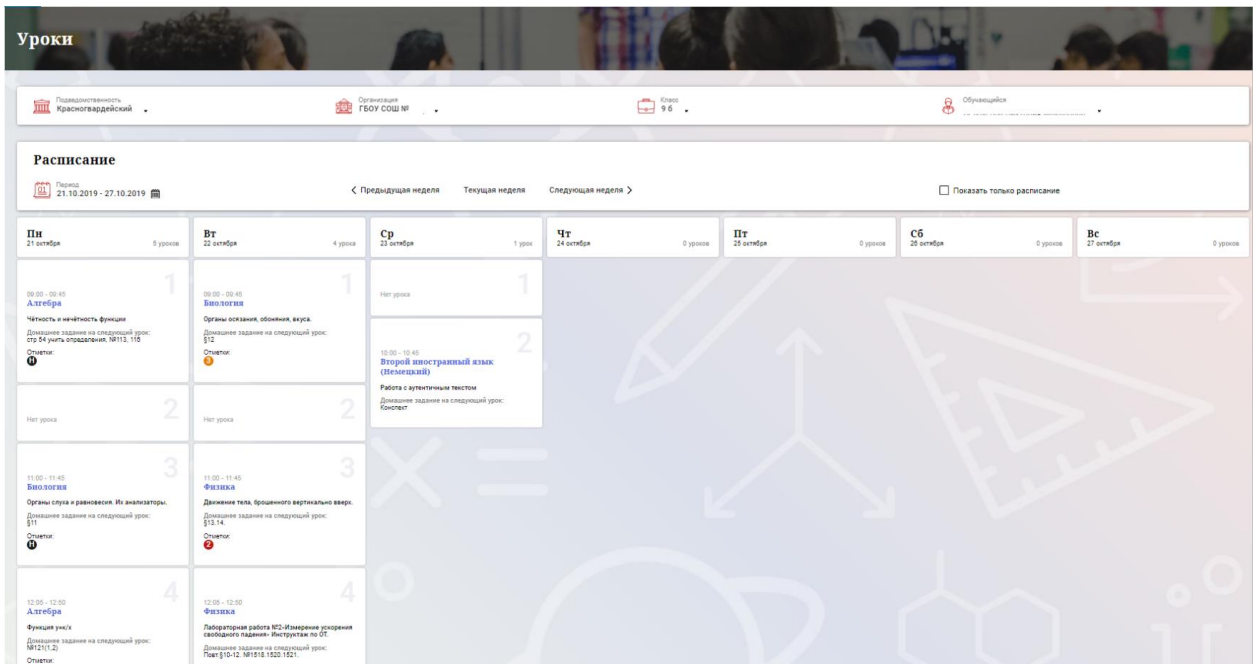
Уроки

Подведомственность
Красногвардейский

Организация
ГБОУ СОШ №

Класс
9 б

Обучающийся
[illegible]

Расписание

Период
21.10.2019 - 27.10.2019

< Предыдущая неделя

Текущая неделя

Следующая неделя >

Показать только расписание

Пн
21 октября
5 уроков

Вт
22 октября
4 урока

Ср
23 октября
1 урок

Чт
24 октября
0 уроков

Пт
25 октября
0 уроков

Сб
26 октября
0 уроков

Вс
27 октября
0 уроков

1
09:00 - 09:45
Алгебра
Чётность и нечётность функции
Домашнее задание на следующий урок:
стр 54 учить определения, №113, 116
Отметки:
Н

2
Нет урока

3
11:00 - 11:45
Биология
Органы слуха и равновесия. Их анализаторы.
Домашнее задание на следующий урок:
§11
Отметки:
Н

4
12:05 - 12:50
Алгебра
Функция у=к/х
Домашнее задание на следующий урок:
№121(1,2)
Отметки:

1
09:00 - 09:45
Биология
Органы осязания, обоняния, вкуса.
Домашнее задание на следующий урок:
§12
Отметки:
3

2
Нет урока

3
11:00 - 11:45
Физика
Движение тела, брошенного вертикально вверх.
Домашнее задание на следующий урок:
§13.14.
Отметки:
2

4
12:05 - 12:50
Физика
Лабораторная работа №2«Измерение ускорения свободного падения» Инструктаж по ОТ.
Домашнее задание на следующий урок:
Повт.§10-12. №1518.1520.1521.

Нет урока

2
10:00 - 10:45
Второй иностранный язык (Немецкий)
Работа с аутентичным текстом
Домашнее задание на следующий урок:
Конспект